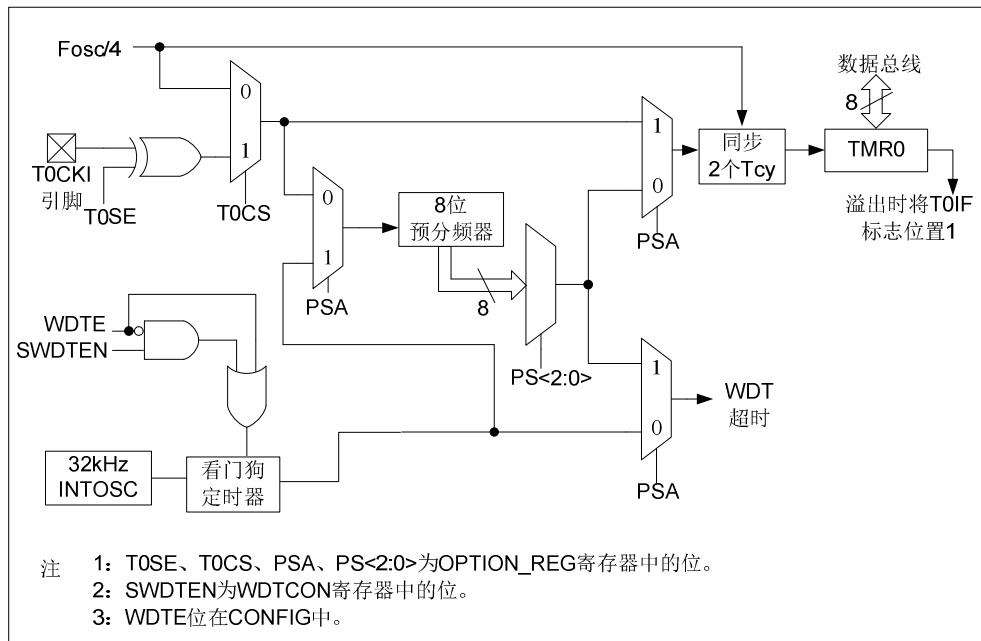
Fosc/4

数据总线

8

0

1

T0CKI
引脚

T0SE

T0CS

1

0

同步
2个Tcy

TMR0

溢出时将T0IF
标志位置1

PSA

0

1

8位
预分频器

8

PSA

WDTE
SWDTEN

PS<2:0>

1

0

WDT
超时

PSA

32kHz
INTOSC

看门狗
定时器

注 1：T0SE、T0CS、PSA、PS<2:0>为OPTION_REG寄存器中的位。
2：SWDTEN为WDTCON寄存器中的位。
3：WDTE位在CONFIG中。